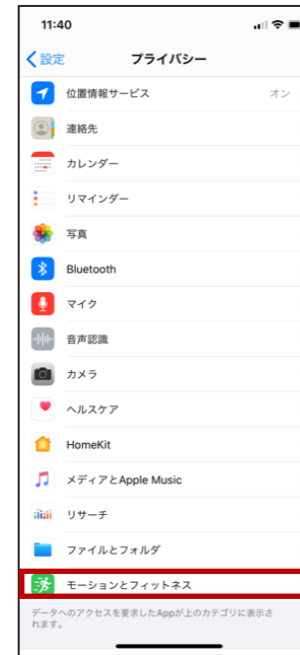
11:40

設定

プライバシー

位置情報サービス オン

連絡先

カレンダー

リマインダー

写真

Bluetooth

マイク

音声認識

カメラ

ヘルスケア

HomeKit

メディアとApple Music

リサーチ

ファイルとフォルダ

モーションとフィットネス

データへのアクセスを要求したAppが上のカテゴリに表示されます。